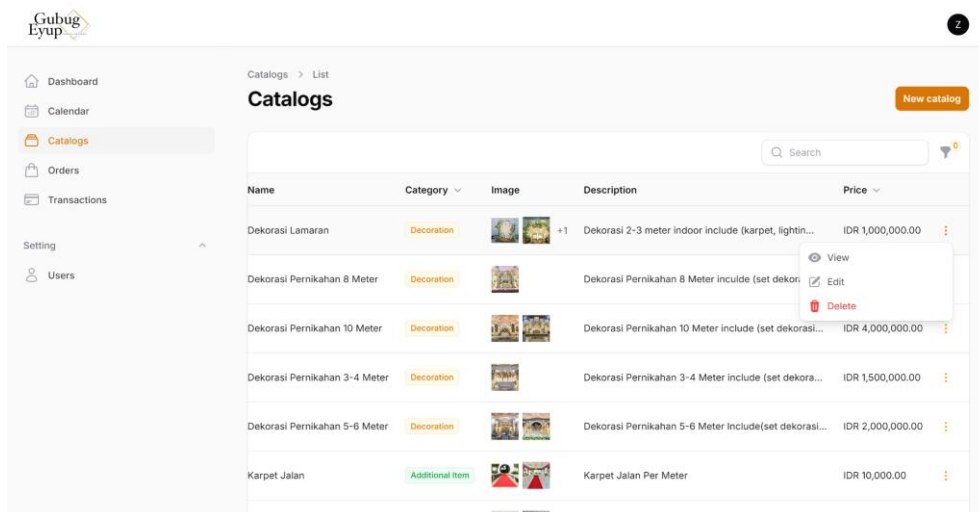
Gubug Eyup

Z

Dashboard
Calendar
Catalogs
Orders
Transactions

Setting
Users

Catalogs > List
Catalogs

New catalog

Search

0

| Name | Category | Image | Description | Price |
|---|---|---|---|---|
| Dekorasi Lamaran | Decoration | +1 | Dekorasi 2-3 meter indoor include (karpet, lightin... | IDR 1,000,000.00 |
| Dekorasi Pernikahan 8 Meter | Decoration | | Dekorasi Pernikahan 8 Meter inculde (set dekor | |
| Dekorasi Pernikahan 10 Meter | Decoration | | Dekorasi Pernikahan 10 Meter include (set dekorasi... | IDR 4,000,000.00 |
| Dekorasi Pernikahan 3-4 Meter | Decoration | | Dekorasi Pernikahan 3-4 Meter include (set dekora... | IDR 1,500,000.00 |
| Dekorasi Pernikahan 5-6 Meter | Decoration | | Dekorasi Pernikahan 5-6 Meter Include(set dekorasi... | IDR 2,000,000.00 |
| Karpet Jalan | Additional Item | | Karpet Jalan Per Meter | IDR 10,000.00 |

View
Edit
Delete